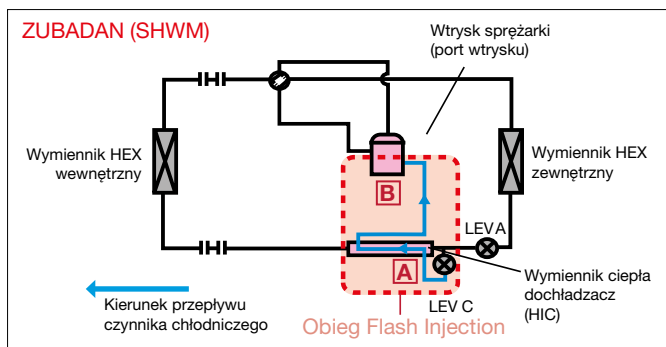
ZUBADAN (SHWM)

Wtrysk sprężarki (port wtrysku)

Wymiennik HEX wewnętrzny

Wymiennik HEX zewnętrzny

B

LEV A

A

Wymiennik ciepła dochładzacz (HIC)

Kierunek przepływu czynnika chłodniczego

LEV C

Obieg Flash Injection